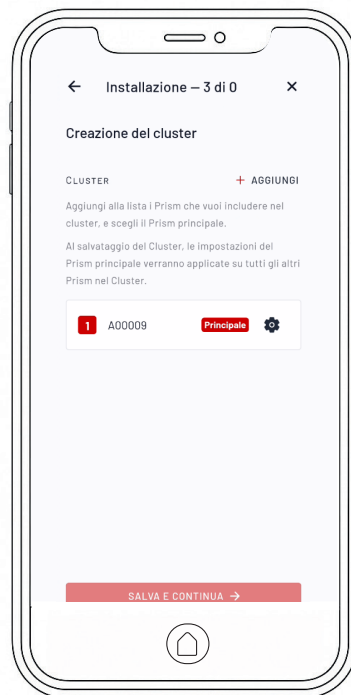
← Installazione — 3 di 0 ✕

Creazione del cluster

CLUSTER + AGGIUNGI

Aggiungi alla lista i Prism che vuoi includere nel cluster, e scegli il Prism principale.

Al salvataggio del Cluster, le impostazioni del Prism principale verranno applicate su tutti gli altri Prism nel Cluster.

1 A00009 Principale

SALVA E CONTINUA →